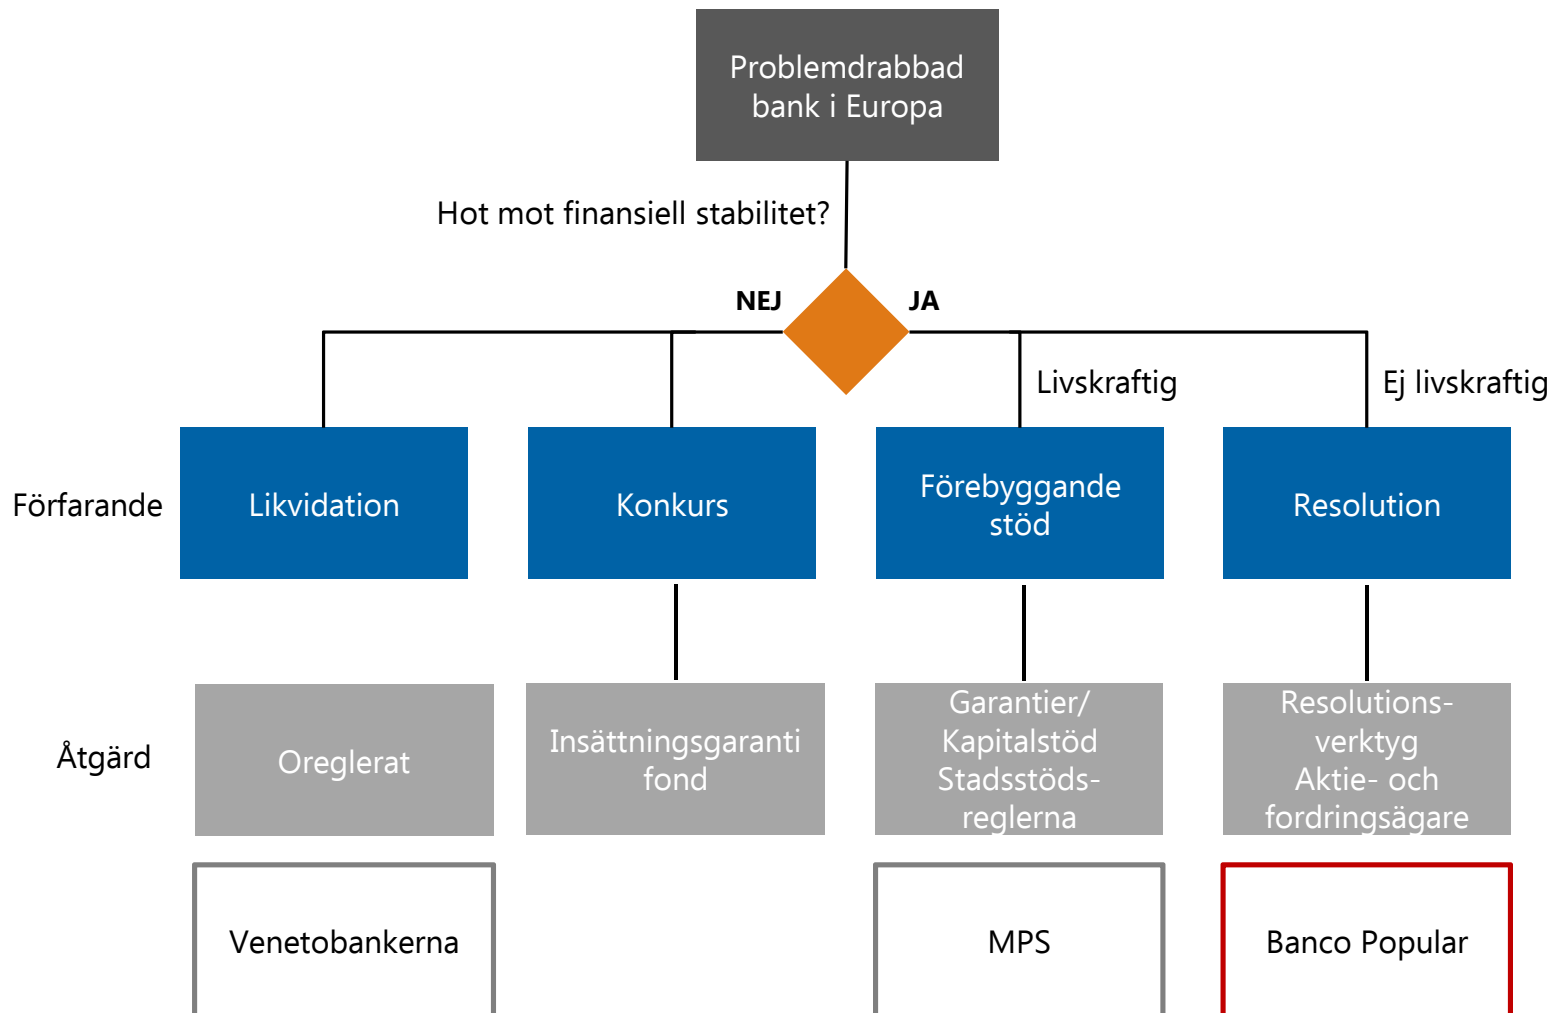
Problemdrabbad bank i Europa

Hot mot finansiell stabilitet?

NEJ

JA

Livskraftig

Ej livskraftig

Förfarande

Likvidation

Konkurs

Förebyggande stöd

Resolution

Åtgärd

Oreglerat

Insättningsgaranti fond

Garantier/ Kapitalstöd Stadsstöds-reglerna

Resolutions-verktyg Aktie- och fordringsägare

Venetobankerna

MPS

Banco Popular